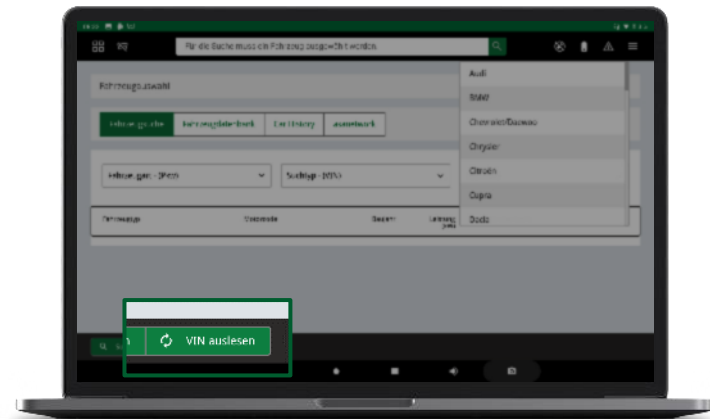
Für die Suche muss ein Fahrzeug ausgewählt werden

Fahrzeugauswahl

Fahrzeugsuche

Fahrzeugdatenbank

Car History

auswerten

Fahrzeugart - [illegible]

Suchtyp - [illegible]

Fahrzeugtyp

Motorcode

Baujahr

Leistung

Audi

BMW

Chevrolet/Daewoo

Chrysler

Citroën

Cupra

Dacia

VIN auslesen